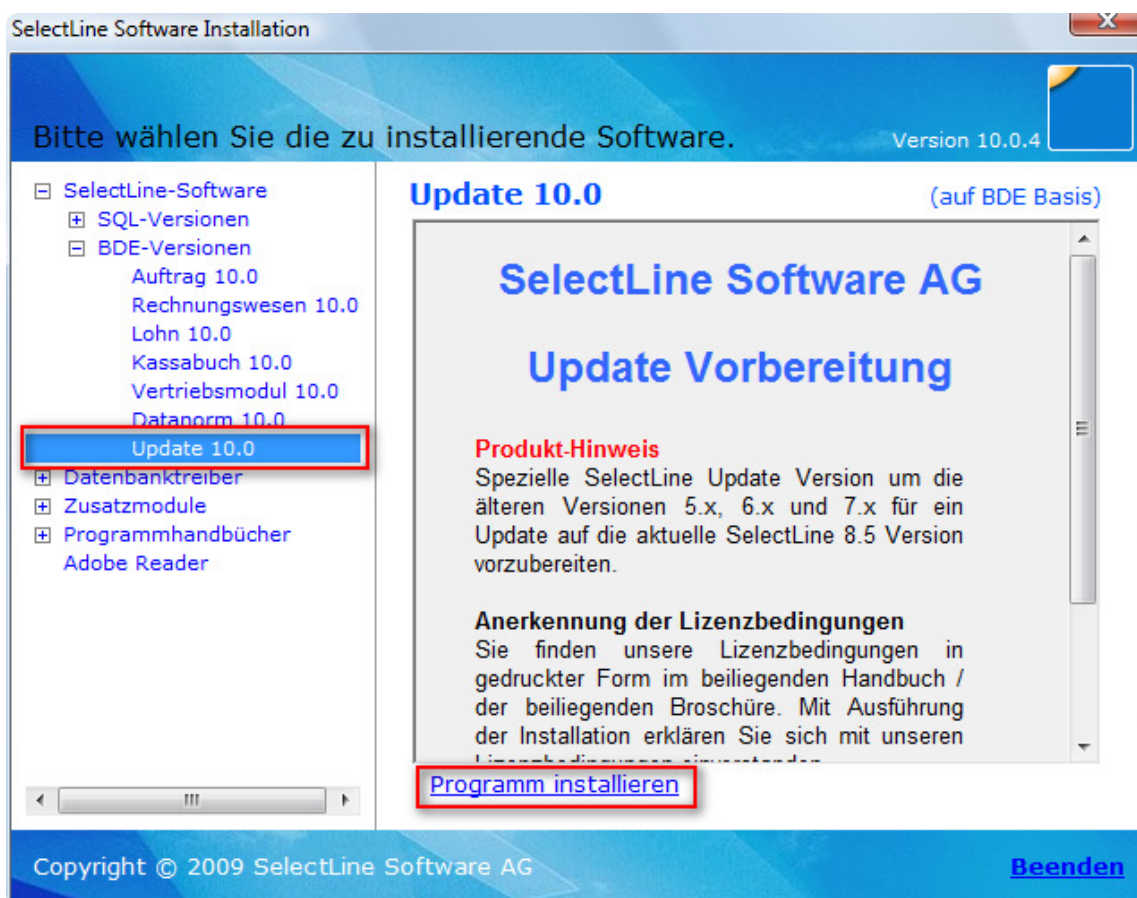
SelectLine Software Installation

Bitte wählen Sie die zu installierende Software.

Version 10.0.4

⊟ SelectLine-Software
⊞ SQL-Versionen
⊟ BDE-Versionen
Auftrag 10.0
Rechnungswesen 10.0
Lohn 10.0
Kassabuch 10.0
Vertriebsmodul 10.0
Datanorm 10.0
Update 10.0
⊞ Datenbanktreiber
⊞ Zusatzmodule
⊞ Programmhandbücher
Adobe Reader

Update 10.0

(auf BDE Basis)

SelectLine Software AG

Update Vorbereitung

Produkt-Hinweis
Spezielle SelectLine Update Version um die älteren Versionen 5.x, 6.x und 7.x für ein Update auf die aktuelle SelectLine 8.5 Version vorzubereiten.

Anerkennung der Lizenzbedingungen
Sie finden unsere Lizenzbedingungen in gedruckter Form im beiliegenden Handbuch / der beiliegenden Broschüre. Mit Ausführung der Installation erklären Sie sich mit unseren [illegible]

Programm installieren

Copyright © 2009 SelectLine Software AG

Beenden